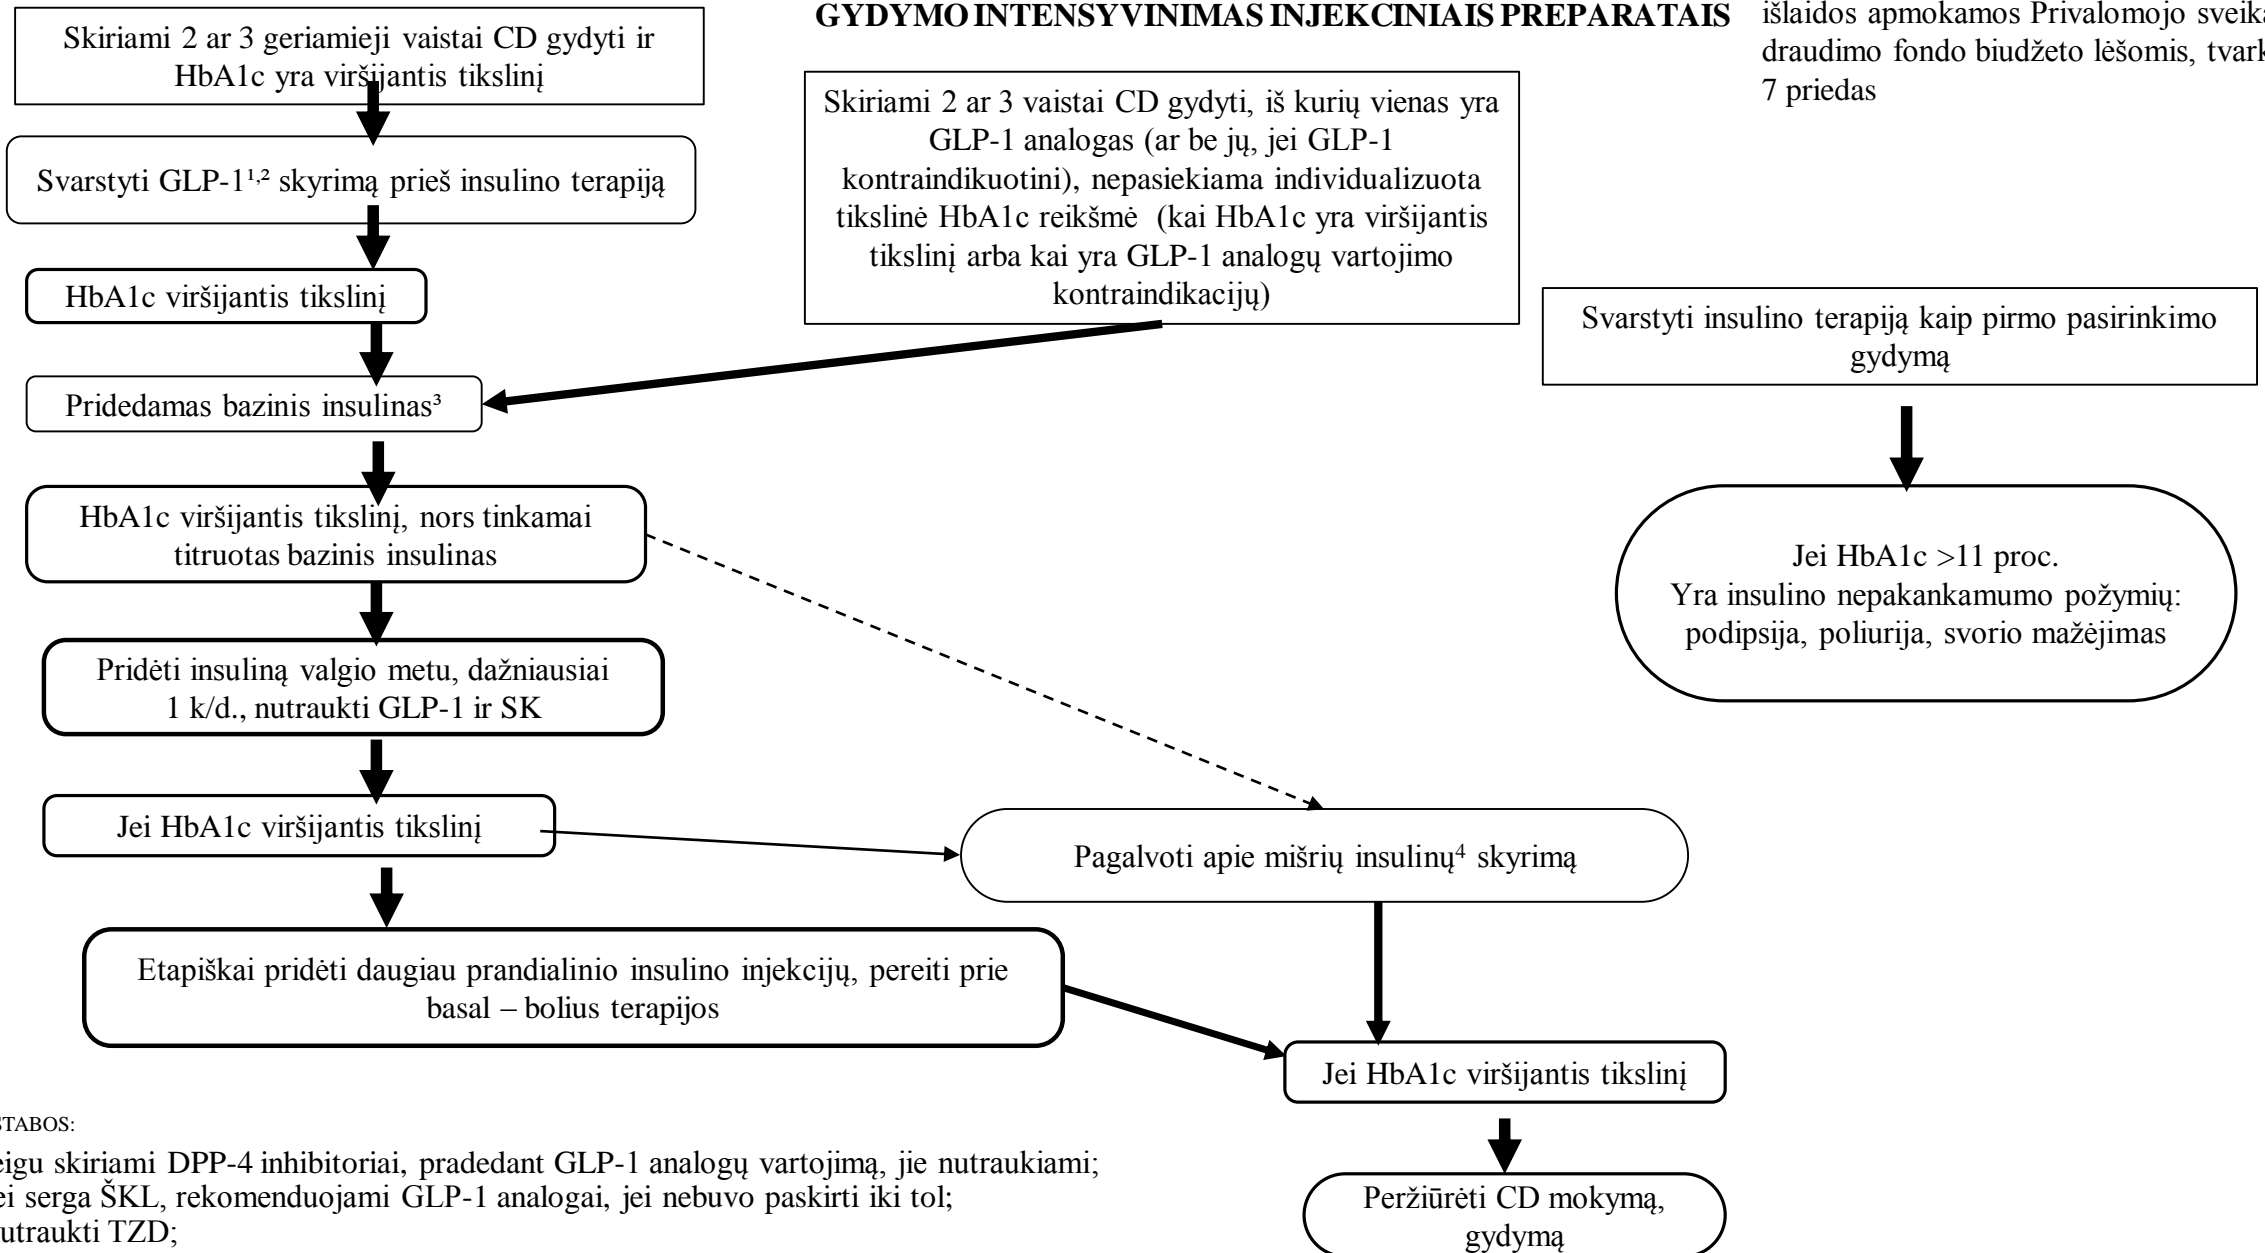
GYDYMO INTENSYVINIMAS INJEKCINIAIS PREPARATAIS

išlaidos apmokamos Privalomojo sveika draudimo fondo biudžeto lėšomis, tvark 7 priedas

Skiriami 2 ar 3 geriamieji vaistai CD gydyti ir HbA1c yra viršijantis tikslinį

Svarstyti GLP-1$^{1,2}$ skyrimą prieš insulino terapiją

HbA1c viršijantis tikslinį

Pridedamas bazinis insulinas$^{3}$

HbA1c viršijantis tikslinį, nors tinkamai titruotas bazinis insulinas

Pridėti insuliną valgio metu, dažniausiai 1 k/d., nutraukti GLP-1 ir SK

Jei HbA1c viršijantis tikslinį

Etapiškai pridėti daugiau prandialinio insulino injekcijų, pereiti prie basal – bolius terapijos

Skiriami 2 ar 3 vaistai CD gydyti, iš kurių vienas yra GLP-1 analogas (ar be jų, jei GLP-1 kontraindikuotini), nepasiekiama individualizuota tikslinė HbA1c reikšmė (kai HbA1c yra viršijantis tikslinį arba kai yra GLP-1 analogų vartojimo kontraindikacijų)

Pagalvoti apie mišrių insulinų$^{4}$ skyrimą

Jei HbA1c viršijantis tikslinį

Peržiūrėti CD mokymą, gydymą

Svarstyti insulino terapiją kaip pirmo pasirinkimo gydymą

Jei HbA1c >11 proc.
Yra insulino nepakankamumo požymių: podipsija, poliurija, svorio mažėjimas

STABOS:

eigu skiriami DPP-4 inhibitoriai, pradedant GLP-1 analogų vartojimą, jie nutraukiami;
ei serga ŠKL, rekomenduojami GLP-1 analogai, jei nebuvo paskirti iki tol;
utraukti TZD;